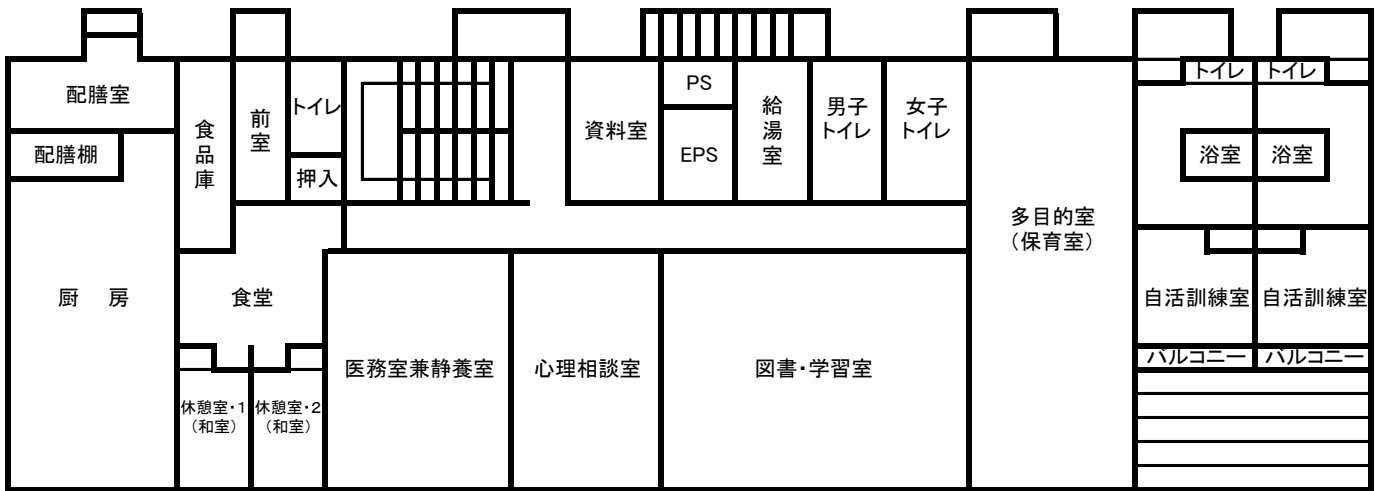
配膳室
配膳棚
厨　房
食品庫
前室
トイレ
押入
食堂
休憩室・1
（和室）
休憩室・2
（和室）
資料室
PS
EPS
給湯室
男子トイレ
女子トイレ
医務室兼静養室
心理相談室
図書・学習室
多目的室
（保育室）
トイレ
トイレ
浴室
浴室
自活訓練室
自活訓練室
バルコニー
バルコニー